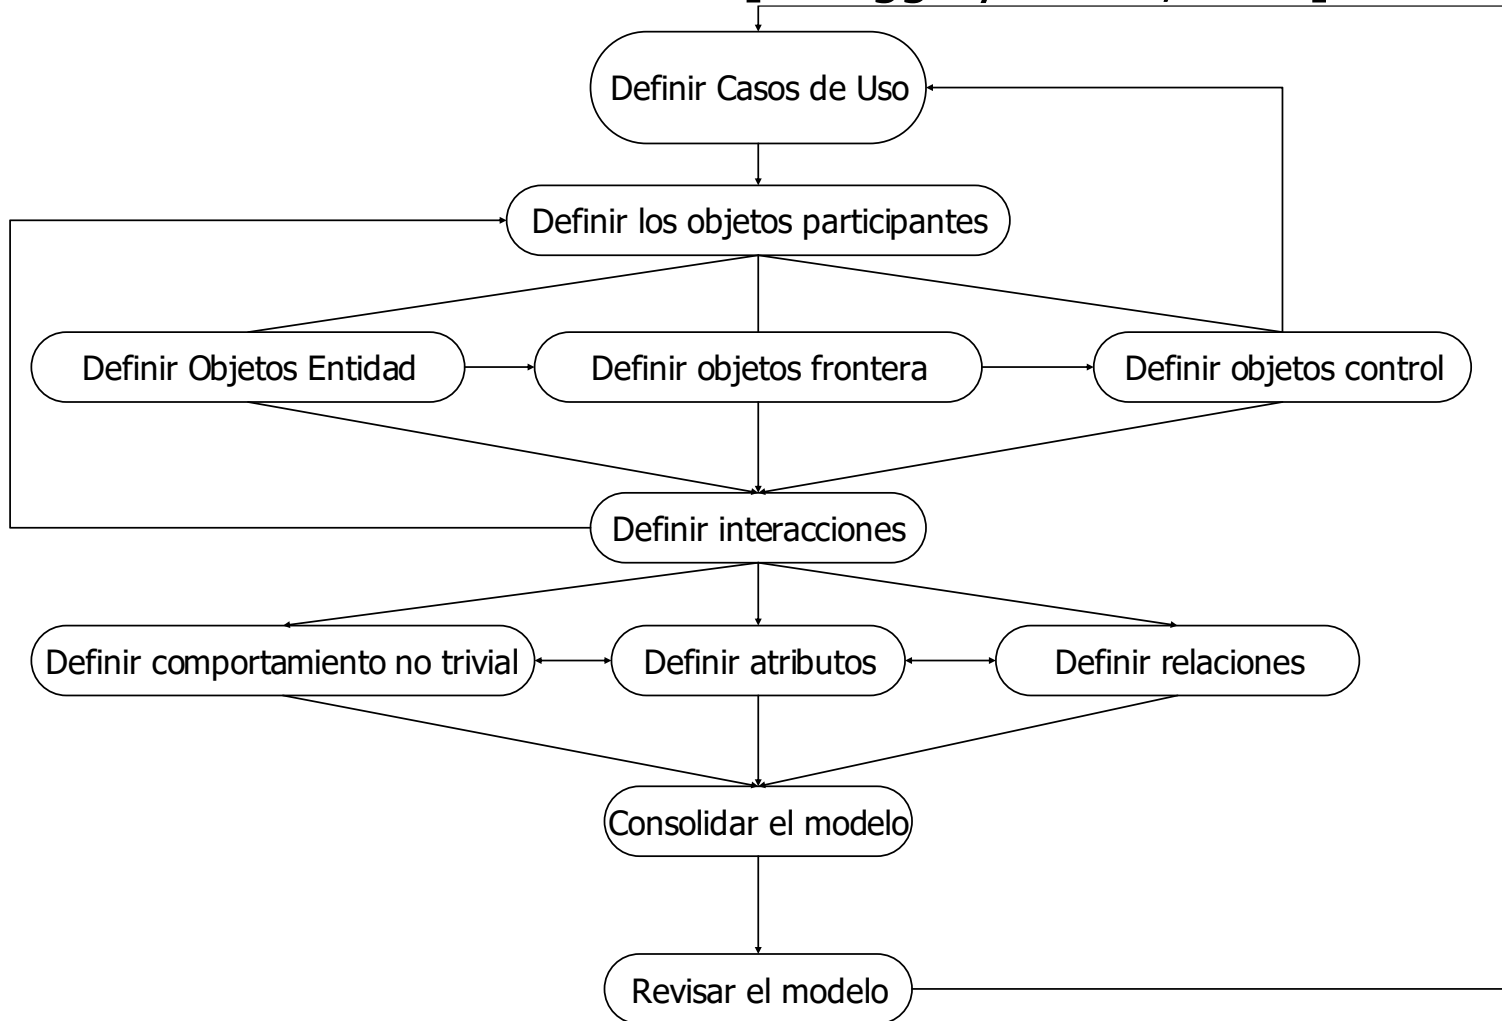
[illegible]

Definir Casos de Uso

Definir los objetos participantes

Definir Objetos Entidad

Definir objetos frontera

Definir objetos control

Definir interacciones

Definir comportamiento no trivial

Definir atributos

Definir relaciones

Consolidar el modelo

Revisar el modelo